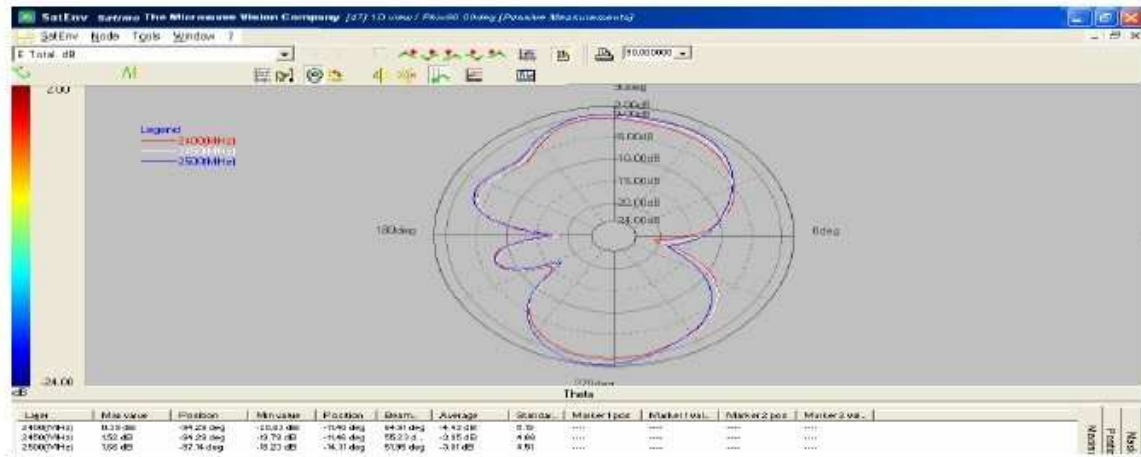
SatEnv Satimo The Microwave Vision Company [47] 1D view / Phi=90.00deg [Passive Measurements]

SatEnv Node Tools Window ?

E Total dB

10.000000

2.00

Legend
2400MHz
2450MHz
2500MHz

90deg
2.00dB
-4.00dB
-6.00dB
-10.00dB
-15.00dB
-20.00dB
-24.00dB

180deg

0deg

270deg

-24.00

dB

Theta

| Layer | Max value | Position | Min value | Position | Beam... | Average | Standar... | Marker1 pos | Marker1 val... | Marker2 pos | Marker2 val... |
|---|---|---|---|---|---|---|---|---|---|---|---|
| 2400MHz | 0.33 dB | -94.29 deg | -20.83 dB | -11.46 deg | 64.31 deg | -4.43 dB | 5.15 | ---- | ---- | ---- | ---- |
| 2450MHz | 1.52 dB | -94.29 deg | -19.79 dB | -11.46 deg | 55.23 d... | -3.15 dB | 4.80 | ---- | ---- | ---- | ---- |
| 2500MHz | 1.96 dB | -97.14 deg | -18.23 dB | -14.31 deg | 51.96 deg | -3.01 dB | 4.51 | ---- | ---- | ---- | ---- |

Nom
Posit
Nom